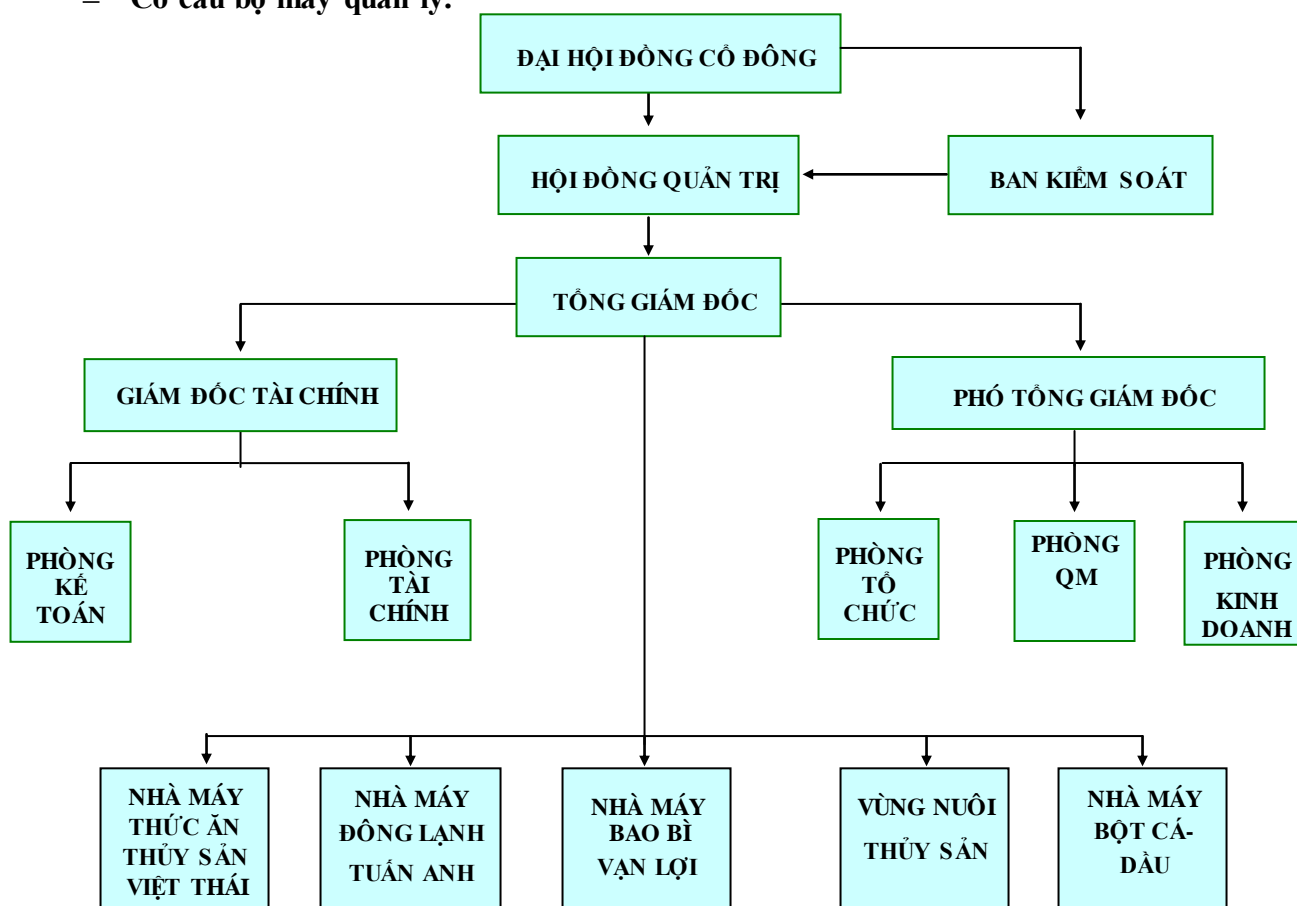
– Cơ cấu bộ máy quản lý:

ĐẠI HỘI ĐỒNG CỔ ĐÔNG

HỘI ĐỒNG QUẢN TRỊ

BAN KIỂM SOÁT

TỔNG GIÁM ĐỐC

GIÁM ĐỐC TÀI CHÍNH

PHÓ TỔNG GIÁM ĐỐC

PHÒNG KẾ TOÁN

PHÒNG TÀI CHÍNH

PHÒNG TỔ CHỨC

PHÒNG QM

PHÒNG KINH DOANH

NHÀ MÁY THỨC ĂN THỦY SẢN VIỆT THÁI

NHÀ MÁY ĐÔNG LẠNH TUẤN ANH

NHÀ MÁY BAO BÌ VẠN LỢI

VÙNG NUÔI THỦY SẢN

NHÀ MÁY BỘT CÁ-DẦU